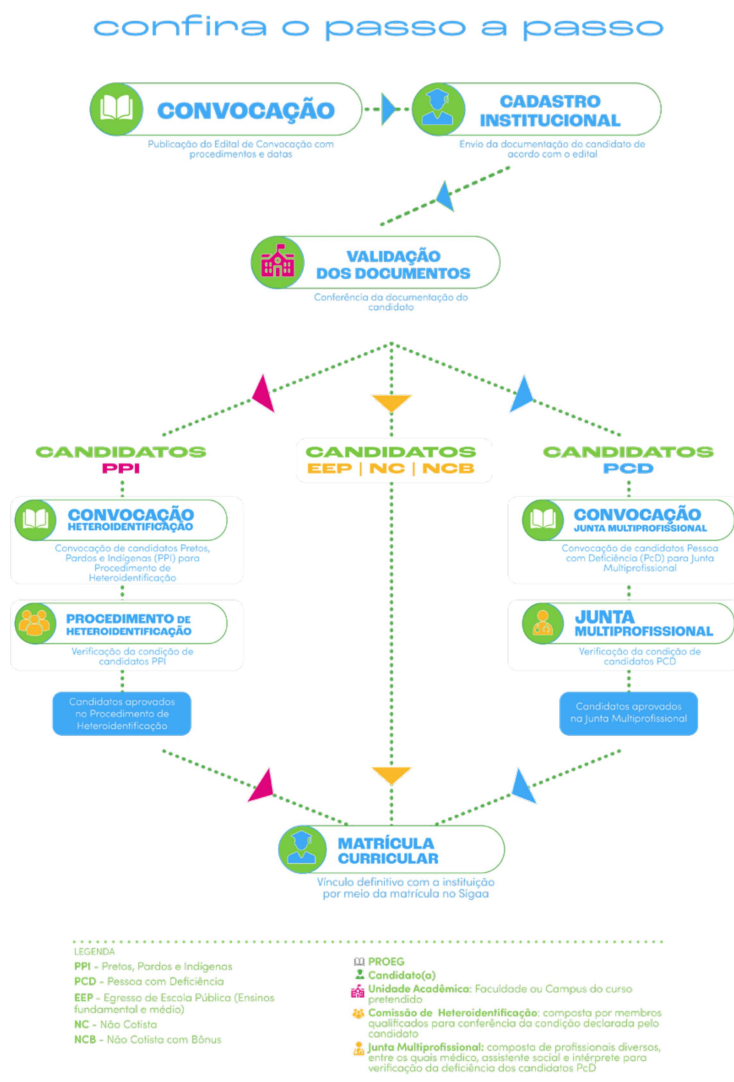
confira o passo a passo

CONVOCAÇÃO
Publicação do Edital de Convocação com procedimentos e datas

CADASTRO INSTITUCIONAL
Envio da documentação do candidato de acordo com o edital

VALIDAÇÃO DOS DOCUMENTOS
Conferência da documentação do candidato

CANDIDATOS PPI

CANDIDATOS EEP | NC | NCB

CANDIDATOS PCD

CONVOCAÇÃO HETEROIDENTIFICAÇÃO
Convocação de candidatos Pretos, Pardos e Indígenas (PPI) para Procedimento de Heteroidentificação

PROCEDIMENTO DE HETEROIDENTIFICAÇÃO
Verificação da condição de candidatos PPI

Candidatos aprovados no Procedimento de Heteroidentificação

CONVOCAÇÃO JUNTA MULTIPROFISSIONAL
Convocação de candidatos Pessoa com Deficiência (PcD) para Junta Multiprofissional

JUNTA MULTIPROFISSIONAL
Verificação da condição de candidatos PCD

Candidatos aprovados na Junta Multiprofissional

MATRÍCULA CURRICULAR
Vínculo definitivo com a instituição por meio da matrícula no Sigaa

LEGENDA
PPI - Pretos, Pardos e Indígenas
PCD - Pessoa com Deficiência
EEP - Egresso de Escola Pública (Ensinos fundamental e médio)
NC - Não Cotista
NCB - Não Cotista com Bônus

PROEG
Candidato(a)
Unidade Acadêmica: Faculdade ou Campus do curso pretendido
Comissão de Heteroidentificação: composta por membros qualificados para conferência da condição declarada pelo candidato
Junta Multiprofissional: composta de profissionais diversos, entre os quais médico, assistente social e intérprete para verificação da deficiência dos candidatos PcD